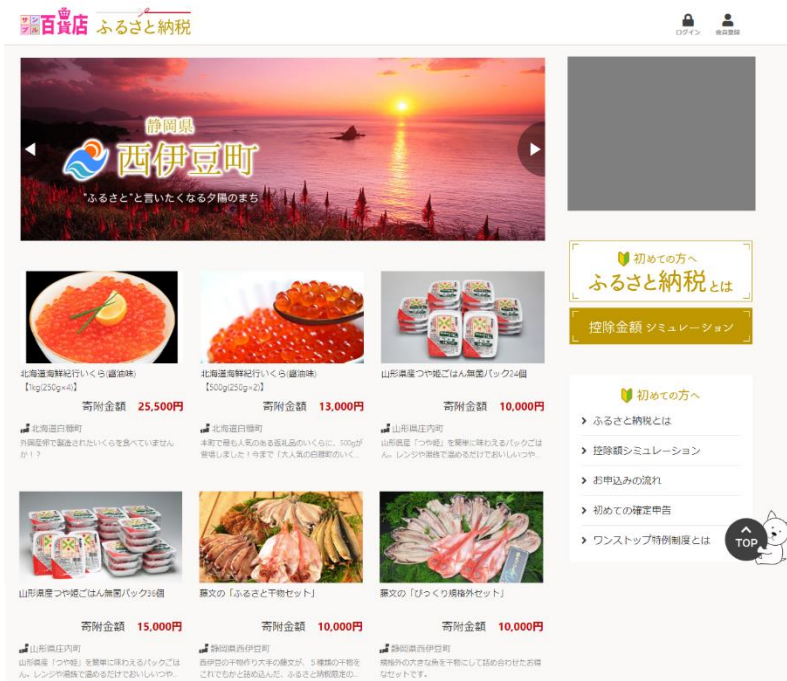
サンプル百貨店 ふるさと納税

ログイン 会員登録

静岡県 西伊豆町
"ふるさと"と言いたくなる夕陽のまち

初めての方へ ふるさと納税とは

控除金額 シミュレーション

北海道海鮮紀行いくら(醤油味)【1kg(250g×4)】
寄附金額 25,500円
北海道白糠町
外国産卵で製造されたいくらを食べていませんか!?

北海道海鮮紀行いくら(醤油味)【500g(250g×2)】
寄附金額 13,000円
北海道白糠町
本町で最も人気のある返礼品のいくらに、500gが登場しました!今まで「大人気の白糠町のいく...

山形県産つや姫ごはん無菌パック24個
寄附金額 10,000円
山形県庄内町
山形県産「つや姫」を簡単に味わえるパックごはん。レンジや湯煎で温めるだけでおいしいつや...

山形県産つや姫ごはん無菌パック36個
寄附金額 15,000円
山形県庄内町
山形県産「つや姫」を簡単に味わえるパックごはん。レンジや湯煎で温めるだけでおいしいつや...

藤文の「ふるさと干物セット」
寄附金額 10,000円
静岡県西伊豆町
西伊豆の干物作り大手の藤文が、5種類の干物をこれでもかと詰め込んだ、ふるさと納税限定の...

藤文の「びっくり規格外セット」
寄附金額 10,000円
静岡県西伊豆町
規格外の大きな魚を干物にして詰め合わせたお得なセットです。

初めての方へ
ふるさと納税とは
控除額シミュレーション
お申込みの流れ
初めての確定申告
ワンストップ特例制度とは

TOP